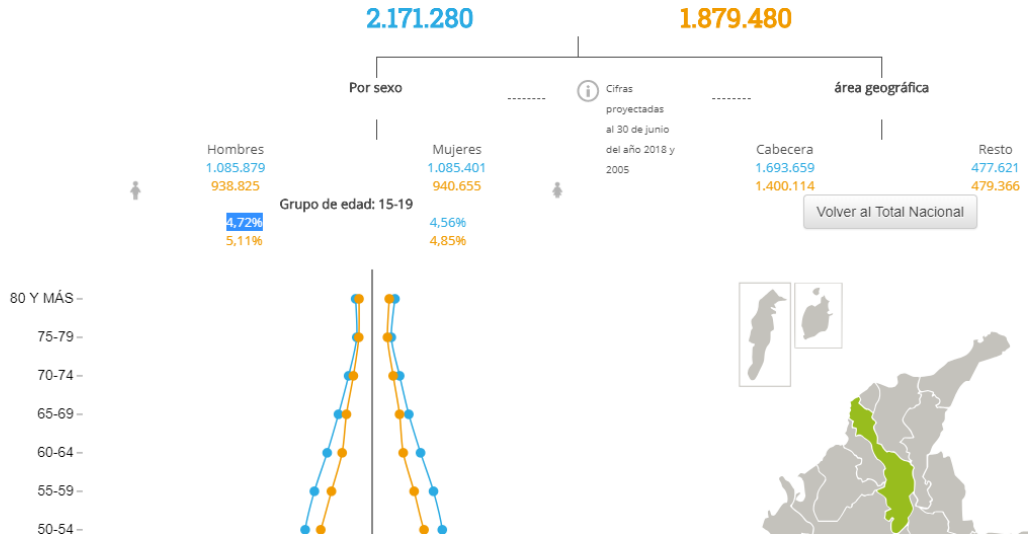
2.171.280

1.879.480

Por sexo

Cifras proyectadas al 30 de junio del año 2018 y 2005

área geográfica

Hombres
1.085.879
938.825

Mujeres
1.085.401
940.655

Cabecera
1.693.659
1.400.114

Resto
477.621
479.366

Grupo de edad: 15-19

4,72%
5,11%

4,56%
4,85%

Volver al Total Nacional

80 Y MÁS –
75-79 –
70-74 –
65-69 –
60-64 –
55-59 –
50-54 –